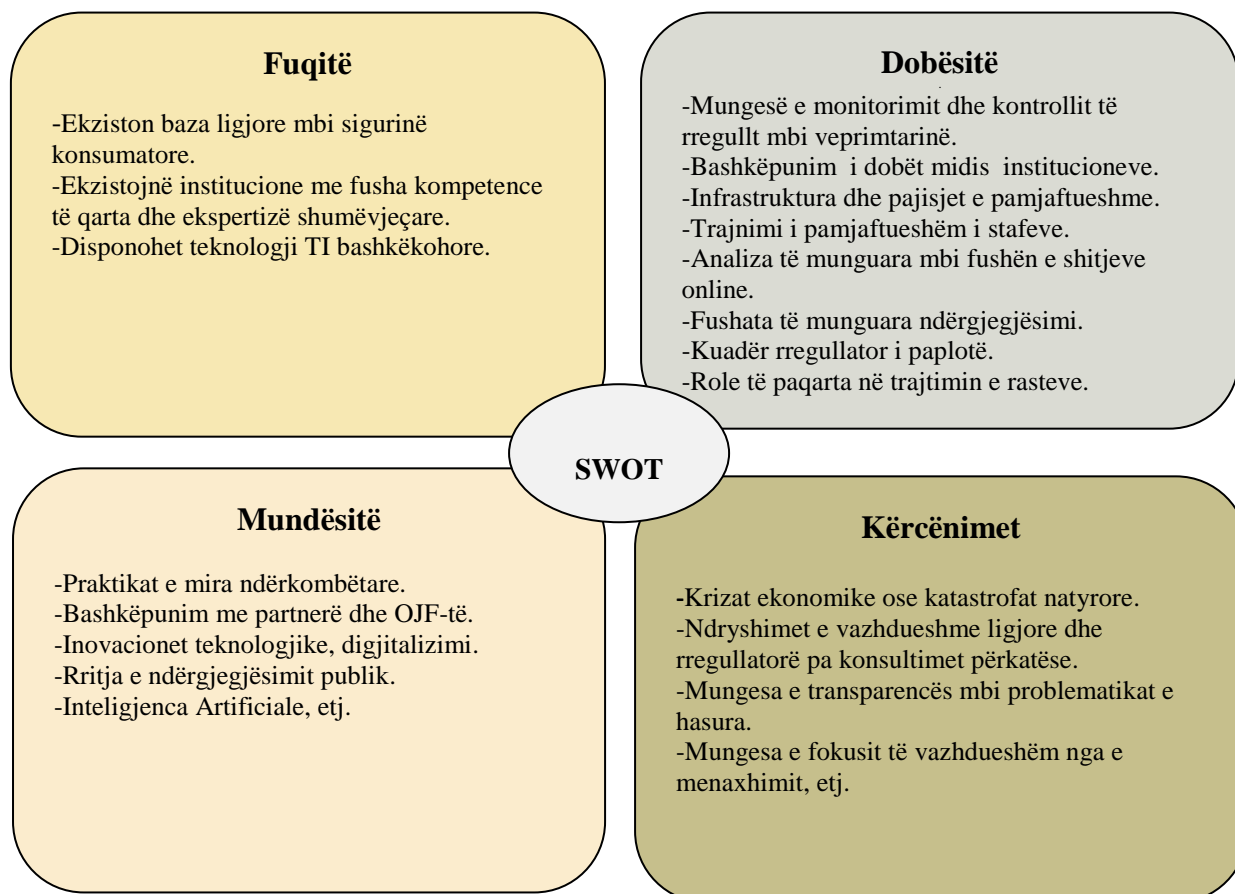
Fuqitë

-Ekziston baza ligjore mbi sigurinë konsumatore.
-Ekzistojnë institucione me fusha kompetence të qarta dhe ekspertizë shumëvjeçare.
-Disponohet teknologji TI bashkëkohore.

Dobësitë

-Mungesë e monitorimit dhe kontrollit të rregullt mbi veprimtarinë.
-Bashkëpunim i dobët midis institucioneve.
-Infrastruktura dhe pajisjet e pamjaftueshme.
-Trajnimi i pamjaftueshëm i stafeve.
-Analiza të munguara mbi fushën e shitjeve online.
-Fushata të munguara ndërgjegjësimi.
-Kuadër rregullator i paplotë.
-Role të paqarta në trajtimin e rasteve.

SWOT

Mundësitë

-Praktikat e mira ndërkombëtare.
-Bashkëpunim me partnerë dhe OJF-të.
-Inovacionet teknologjike, digjitalizimi.
-Rritja e ndërgjegjësimit publik.
-Inteligjenca Artificiale, etj.

Kërcënimet

-Krizat ekonomike ose katastrofat natyrore.
-Ndryshimet e vazhdueshme ligjore dhe rregullatorë pa konsultimet përkatëse.
-Mungesa e transparencës mbi problematikat e hasura.
-Mungesa e fokusit të vazhdueshëm nga e menaxhimit, etj.